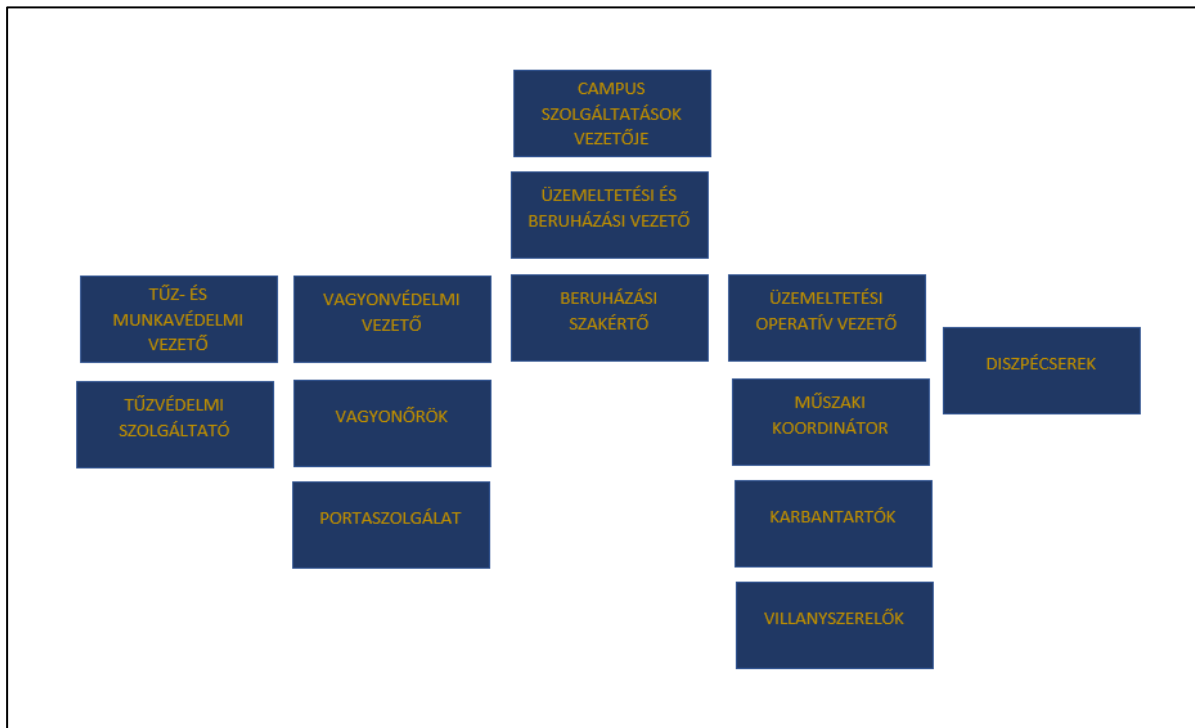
CAMPUS SZOLGÁLTATÁSOK VEZETŐJE

ÜZEMELTETÉSI ÉS BERUHÁZÁSI VEZETŐ

TŰZ- ÉS MUNKAVÉDELMI VEZETŐ

VAGYONVÉDELMI VEZETŐ

BERUHÁZÁSI SZAKÉRTŐ

ÜZEMELTETÉSI OPERATÍV VEZETŐ

DISZPÉCSEREK

TŰZVÉDELMI SZOLGÁLTATÓ

VAGYONŐRÖK

MŰSZAKI KOORDINÁTOR

PORTASZOLGÁLAT

KARBANTARTÓK

VILLANYSZERELŐK